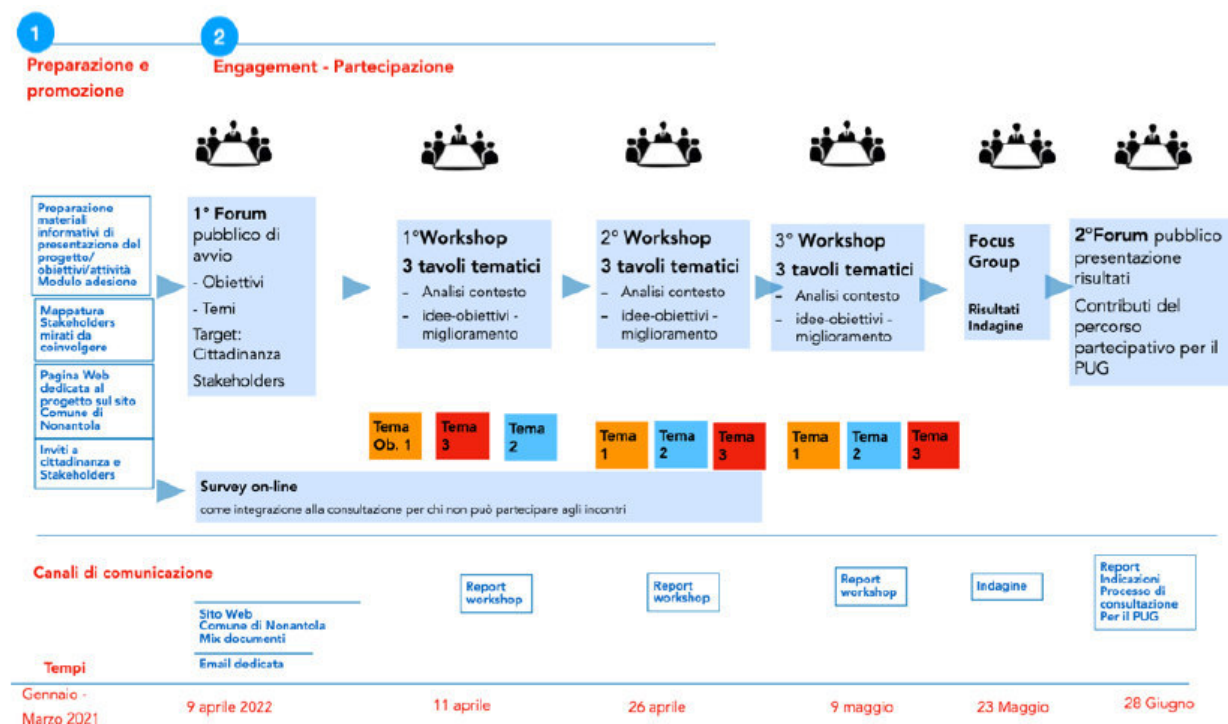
1

2

Preparazione e promozione

Engagement - Partecipazione

Preparazione materiali informativi di presentazione del progetto/ obiettivi/attività Modulo adesione

Mappatura Stakeholders mirati da coinvolgere

Pagina Web dedicata al progetto sul sito Comune di Nonantola

Inviti a cittadinanza e Stakeholders

1° Forum pubblico di avvio
- Obiettivi
- Temi
Target: Cittadinanza
Stakeholders

1°Workshop
3 tavoli tematici
- Analisi contesto
- idee-obiettivi - miglioramento

2° Workshop
3 tavoli tematici
- Analisi contesto
- idee-obiettivi - miglioramento

3° Workshop
3 tavoli tematici
- Analisi contesto
- idee-obiettivi - miglioramento

Focus Group

Risultati Indagine

2°Forum pubblico presentazione risultati
Contributi del percorso partecipativo per il PUG

Tema Ob. 1 | Tema 3 | Tema 2

Tema 1 | Tema 2 | Tema 3

Tema 1 | Tema 2 | Tema 3

Survey on-line
come integrazione alla consultazione per chi non può partecipare agli incontri

Canali di comunicazione

Sito Web
Comune di Nonantola
Mix documenti

Email dedicata

Report workshop

Report workshop

Report workshop

Indagine

Report
Indicazioni
Processo di consultazione
Per il PUG

Tempi

Gennaio - Marzo 2021

9 aprile 2022

11 aprile

26 aprile

9 maggio

23 Maggio

28 Giugno